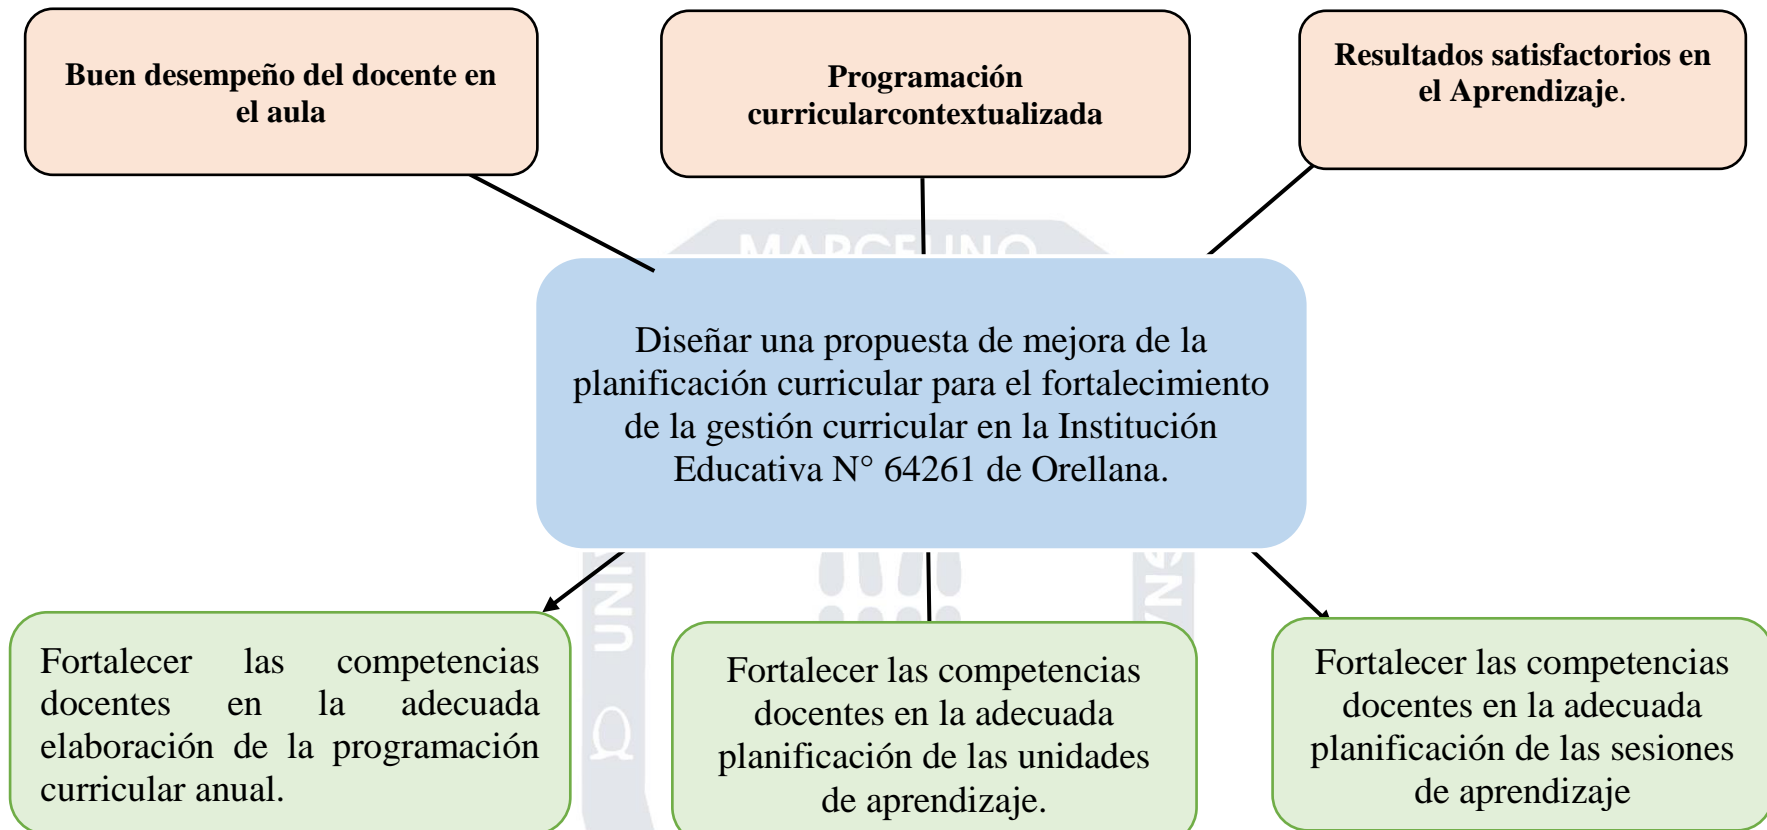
Buen desempeño del docente en el aula

Programación curricularcontextualizada

Resultados satisfactorios en el Aprendizaje.

Diseñar una propuesta de mejora de la planificación curricular para el fortalecimiento de la gestión curricular en la Institución Educativa N° 64261 de Orellana.

Fortalecer las competencias docentes en la adecuada elaboración de la programación curricular anual.

Fortalecer las competencias docentes en la adecuada planificación de las unidades de aprendizaje.

Fortalecer las competencias docentes en la adecuada planificación de las sesiones de aprendizaje